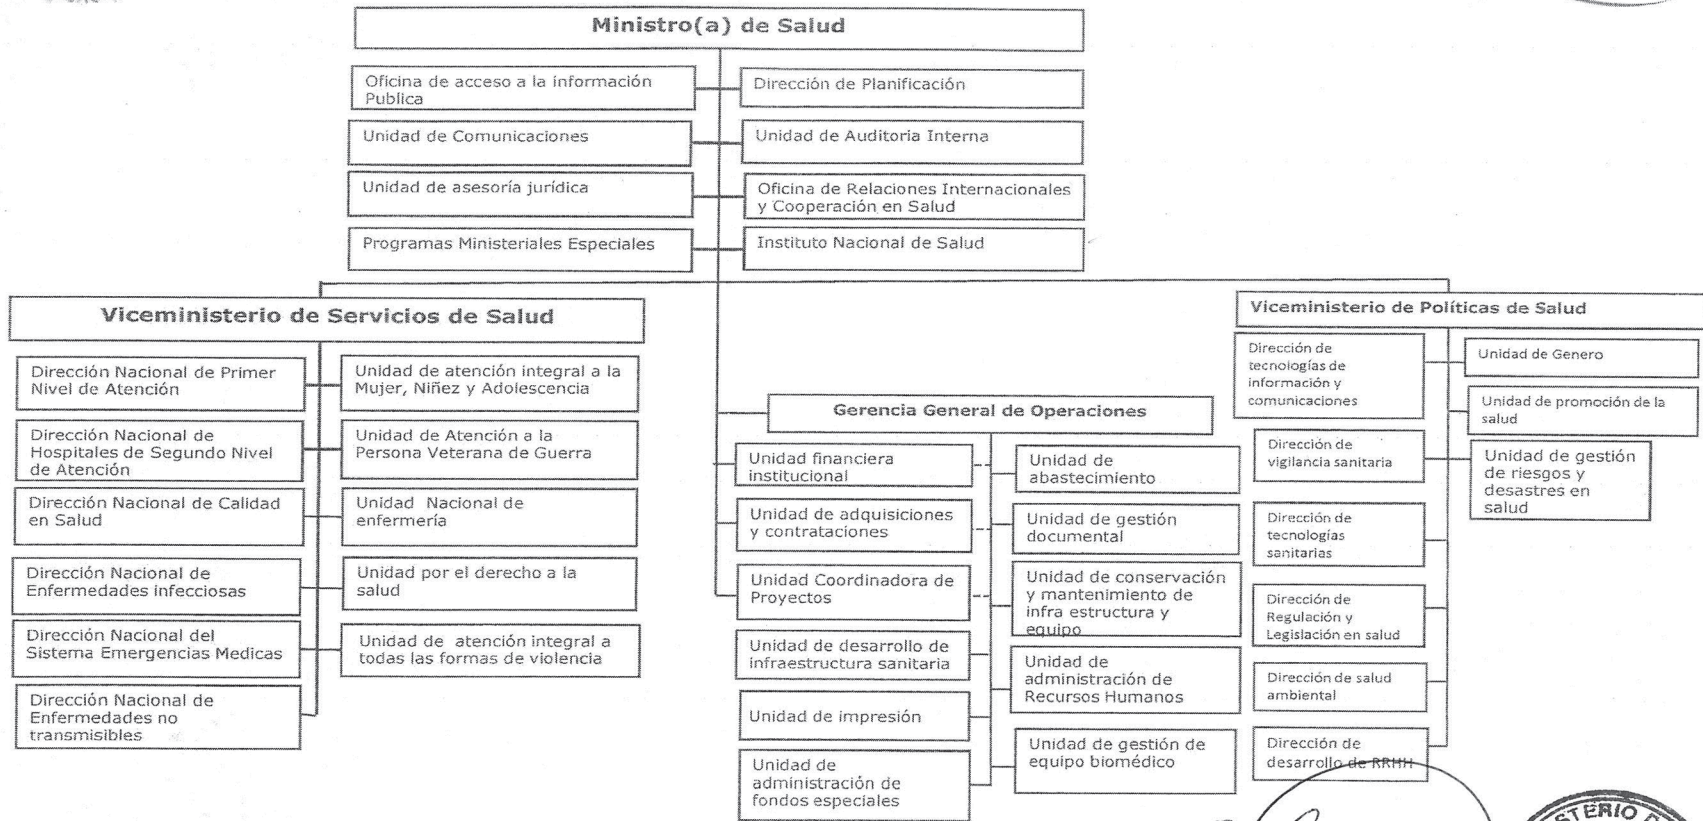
Ministro(a) de Salud

Oficina de acceso a la información Publica

Dirección de Planificación

Unidad de Comunicaciones

Unidad de Auditoria Interna

Unidad de asesoría jurídica

Oficina de Relaciones Internacionales y Cooperación en Salud

Programas Ministeriales Especiales

Instituto Nacional de Salud

Viceministerio de Servicios de Salud

Dirección Nacional de Primer Nivel de Atención

Dirección Nacional de Hospitales de Segundo Nivel de Atención

Dirección Nacional de Calidad en Salud

Dirección Nacional de Enfermedades infecciosas

Dirección Nacional del Sistema Emergencias Medicas

Dirección Nacional de Enfermedades no transmisibles

Unidad de atención integral a la Mujer, Niñez y Adolescencia

Unidad de Atención a la Persona Veterana de Guerra

Unidad Nacional de enfermería

Unidad por el derecho a la salud

Unidad de atención integral a todas las formas de violencia

Gerencia General de Operaciones

Unidad financiera institucional

Unidad de adquisiciones y contrataciones

Unidad Coordinadora de Proyectos

Unidad de desarrollo de infraestructura sanitaria

Unidad de impresión

Unidad de administración de fondos especiales

Unidad de abastecimiento

Unidad de gestión documental

Unidad de conservación y mantenimiento de infra estructura y equipo

Unidad de administración de Recursos Humanos

Unidad de gestión de equipo biomédico

Viceministerio de Políticas de Salud

Dirección de tecnologías de información y comunicaciones

Dirección de vigilancia sanitaria

Dirección de tecnologías sanitarias

Dirección de Regulación y Legislación en salud

Dirección de salud ambiental

Dirección de desarrollo de RRHH

Unidad de Genero

Unidad de promoción de la salud

Unidad de gestión de riesgos y desastres en salud

TERIO